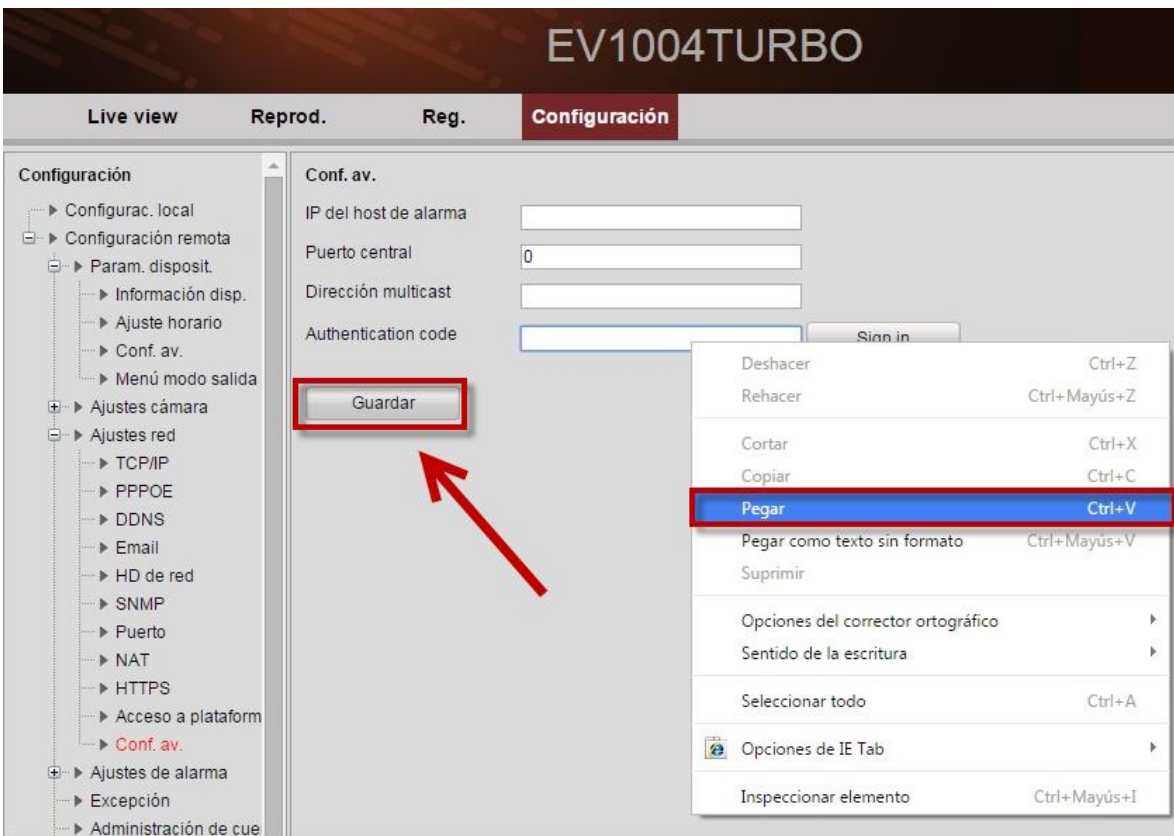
EV1004TURBO

Live view
Reprod.
Reg.
Configuración

Configuración
Configurac. local
Configuración remota
Param. disposit.
Información disp.
Ajuste horario
Conf. av.
Menú modo salida
Ajustes cámara
Ajustes red
TCP/IP
PPPOE
DDNS
Email
HD de red
SNMP
Puerto
NAT
HTTPS
Acceso a plataform
Conf. av.
Ajustes de alarma
Excepción
Administración de cue

Conf. av.
IP del host de alarma
Puerto central
0
Dirección multicast
Authentication code
Sign in
Guardar

| | |
|---|---|
| Deshacer | Ctrl+Z |
| Rehacer | Ctrl+Mayús+Z |
| Cortar | Ctrl+X |
| Copiar | Ctrl+C |
| Pegar | Ctrl+V |
| Pegar como texto sin formato | Ctrl+Mayús+V |
| Suprimir | |
| Opciones del corrector ortográfico | |
| Sentido de la escritura | |
| Seleccionar todo | Ctrl+A |
| Opciones de IE Tab | |
| Inspeccionar elemento | Ctrl+Mayús+I |